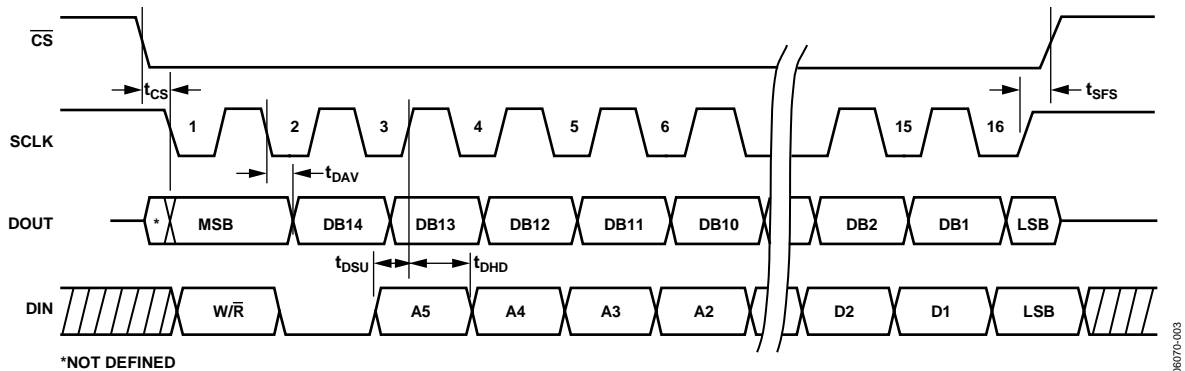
$\overline{CS}$

$t_{CS}$

$t_{SFS}$

SCLK

1 2 3 4 5 6 15 16

$t_{DAV}$

DOUT

* MSB DB14 DB13 DB12 DB11 DB10 DB2 DB1 LSB

$t_{DSU}$ $t_{DHD}$

DIN

W/$\overline{R}$ A5 A4 A3 A2 D2 D1 LSB

*NOT DEFINED

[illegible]6070-003